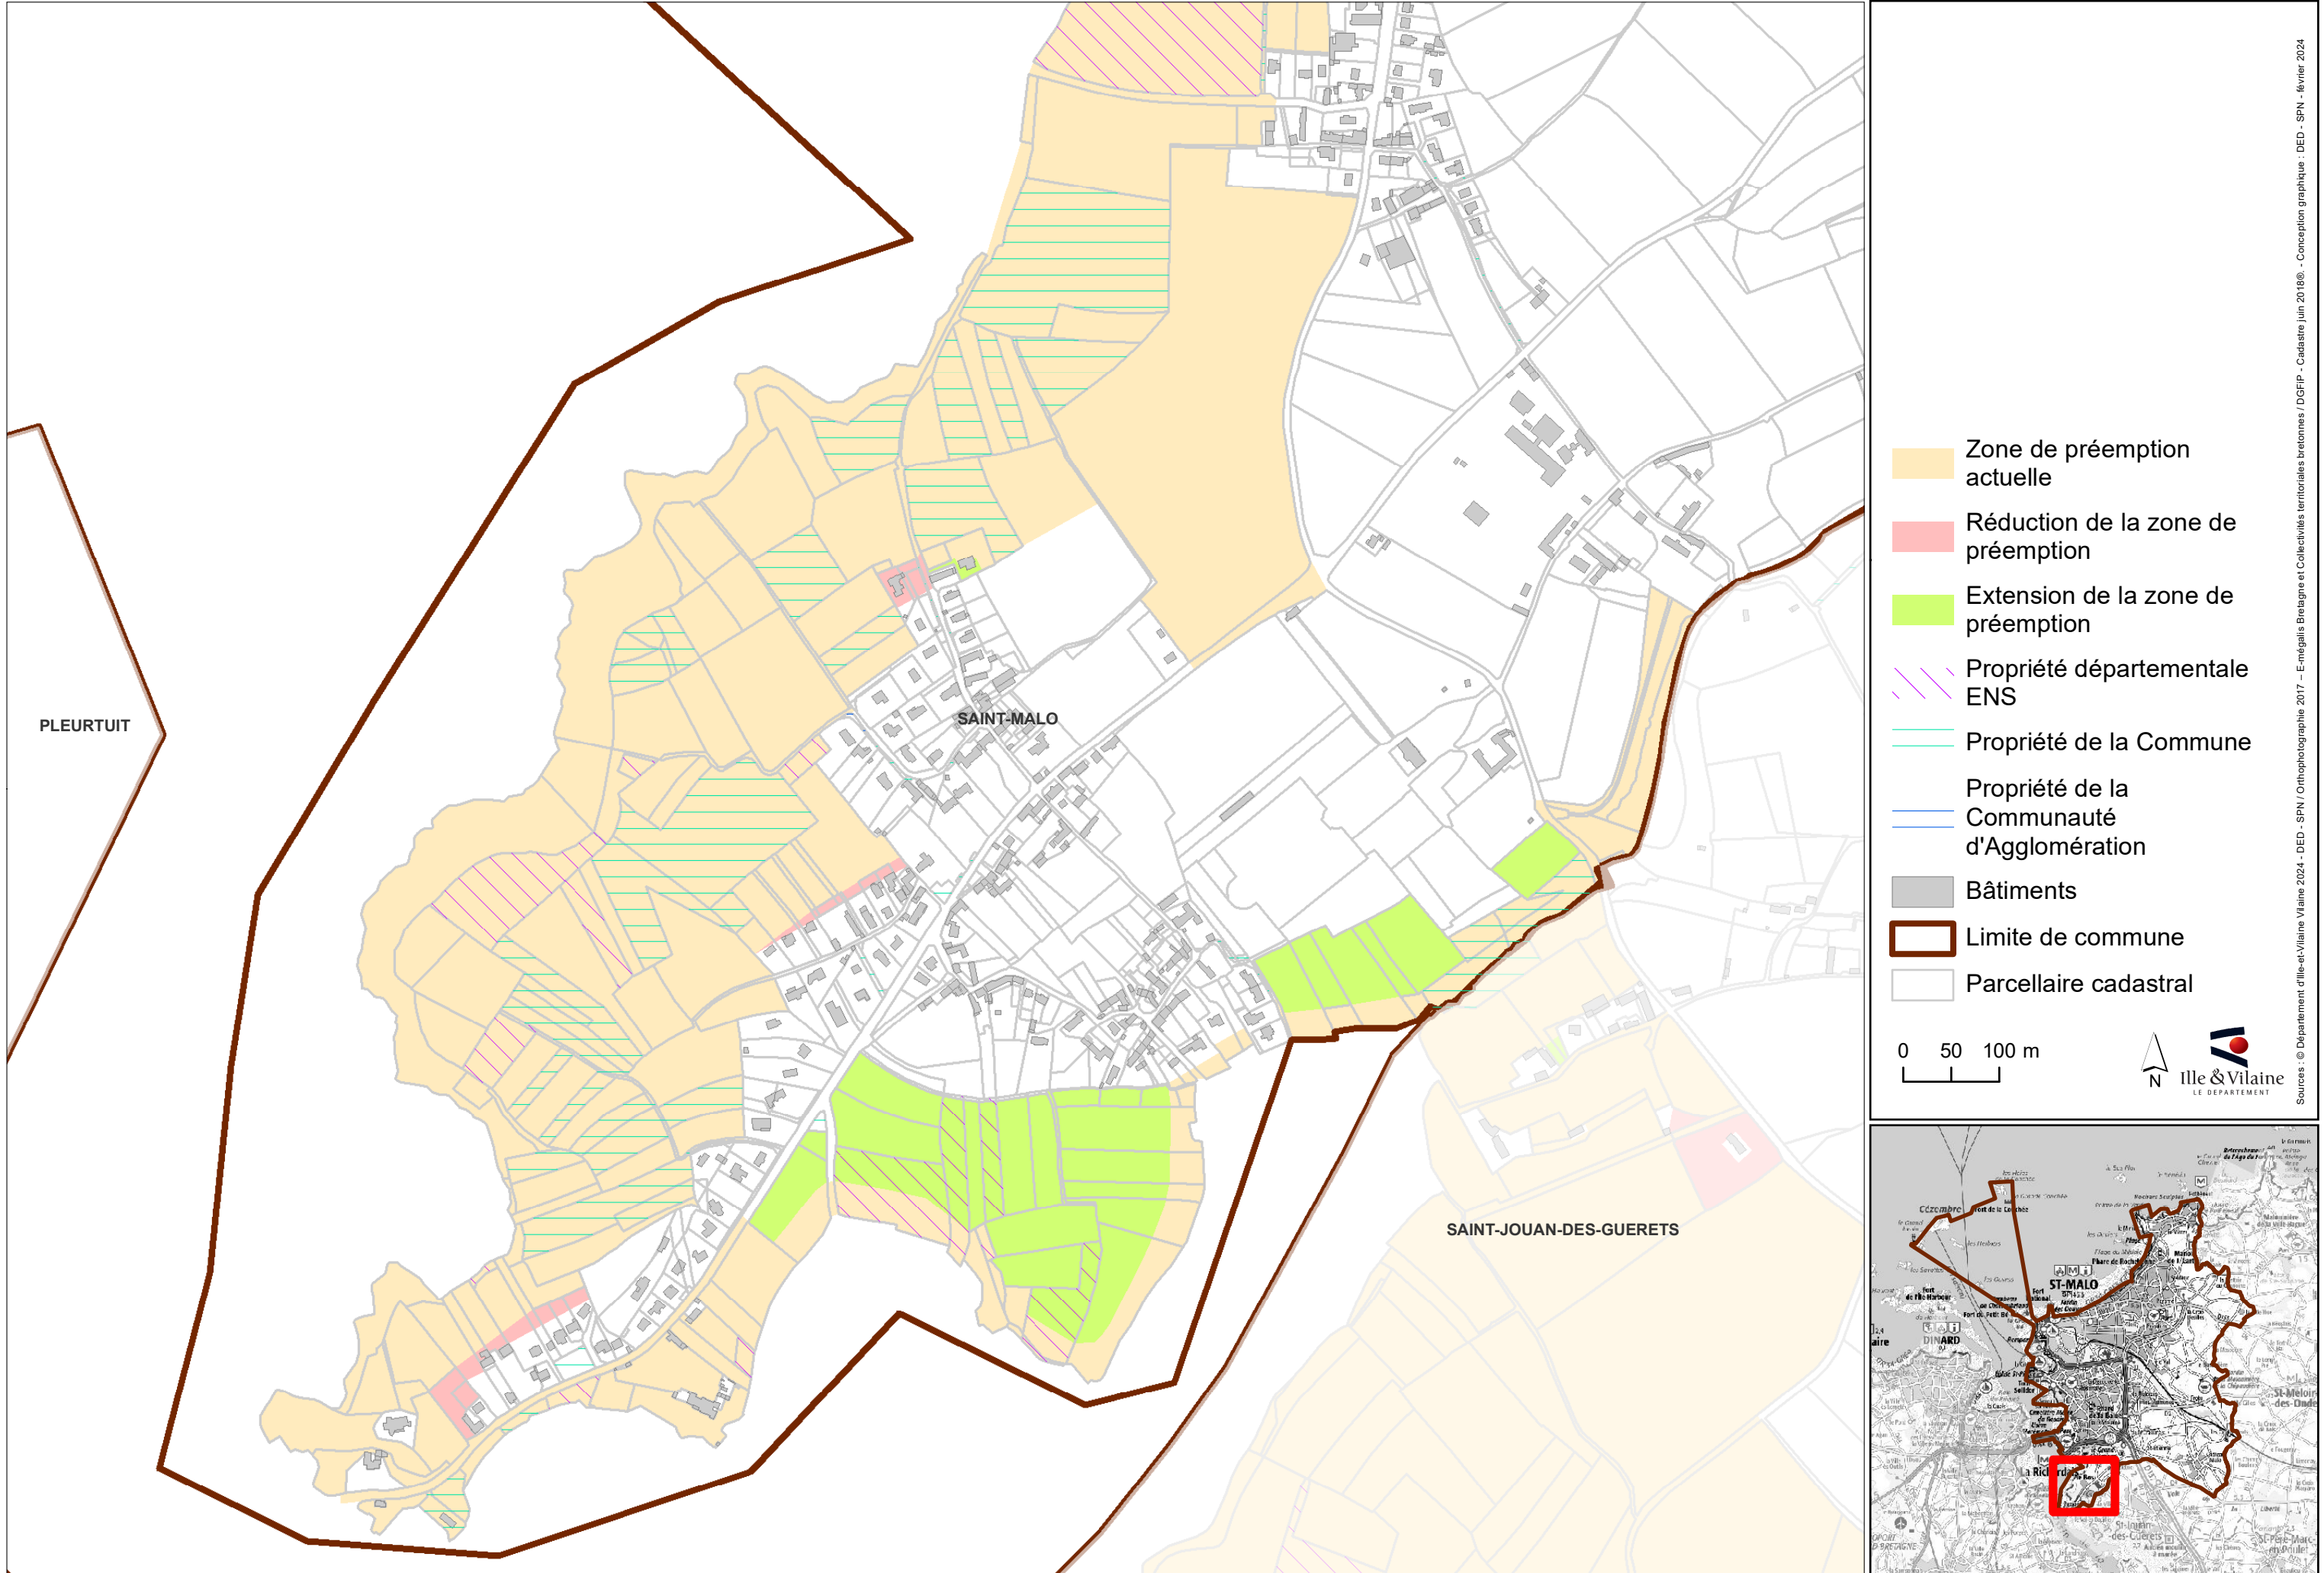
PLEURTUIT

SAINT-MALO

SAINT-JOUAN-DES-GUERETS

Zone de préemption actuelle

Réduction de la zone de préemption

Extension de la zone de préemption

Propriété départementale ENS

Propriété de la Commune

Propriété de la Communauté d'Agglomération

Bâtiments

Limite de commune

Parcellaire cadastral

0 50 100 m

N

Ille & Vilaine
LE DÉPARTEMENT

Sources : © Département d'Ille-et-Vilaine 2024 - DED - SPN / Orthophotographie 2017 – E-mégalis Bretagne et Collectivités territoriales bretonnes / DGFiP - Cadastre juin 2018©. - Conception graphique : DED - SPN - février 2024

Cézembre

ST-MALO

DINARD